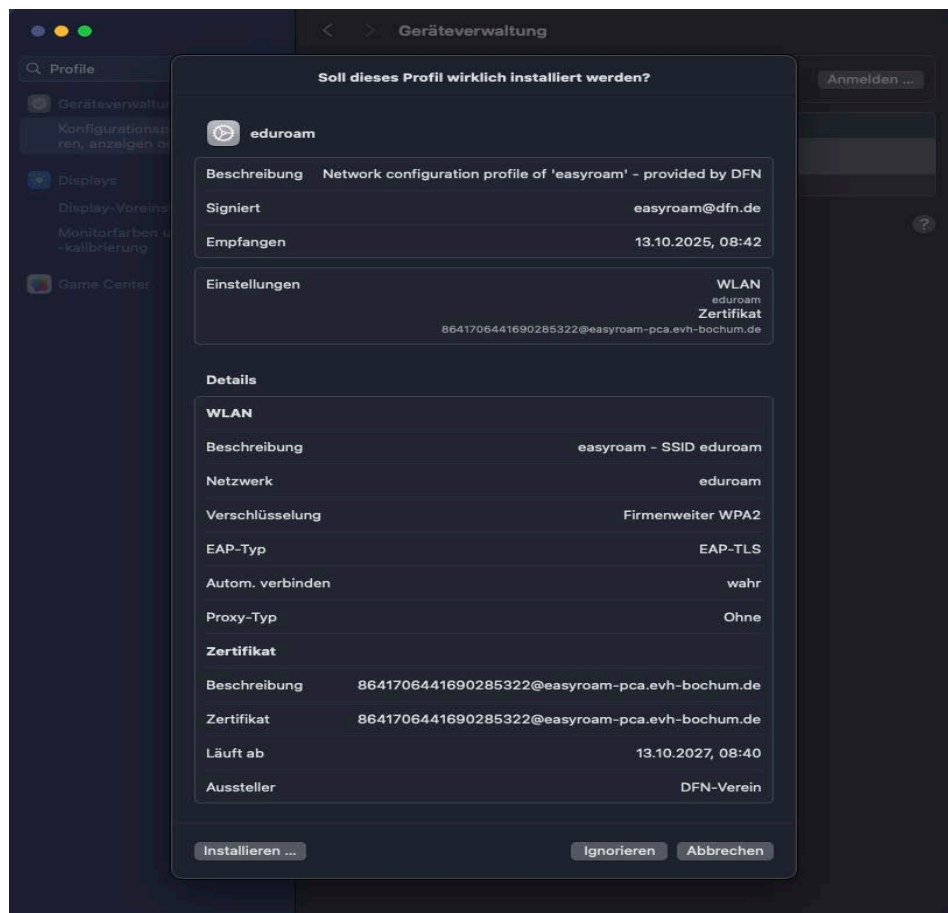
Geräteverwaltung

Profile

Geräteverwaltu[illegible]

Konfigurationsp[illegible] ren, anzeigen o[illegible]

Displays

Display-Voreins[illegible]

Monitorfarben u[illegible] -kalibrierung

Game Center

Anmelden ...

?

Soll dieses Profil wirklich installiert werden?

eduroam

| | |
|---|---|
| Beschreibung | Network configuration profile of 'easyroam' - provided by DFN |
| Signiert | easyroam@dfn.de |
| Empfangen | 13.10.2025, 08:42 |

Einstellungen
WLAN
eduroam
Zertifikat
8641706441690285322@easyroam-pca.evh-bochum.de

Details

WLAN

| | |
|---|---|
| Beschreibung | easyroam - SSID eduroam |
| Netzwerk | eduroam |
| Verschlüsselung | Firmenweiter WPA2 |
| EAP-Typ | EAP-TLS |
| Autom. verbinden | wahr |
| Proxy-Typ | Ohne |

Zertifikat

| | |
|---|---|
| Beschreibung | 8641706441690285322@easyroam-pca.evh-bochum.de |
| Zertifikat | 8641706441690285322@easyroam-pca.evh-bochum.de |
| Läuft ab | 13.10.2027, 08:40 |
| Aussteller | DFN-Verein |

Installieren ...

Ignorieren

Abbrechen